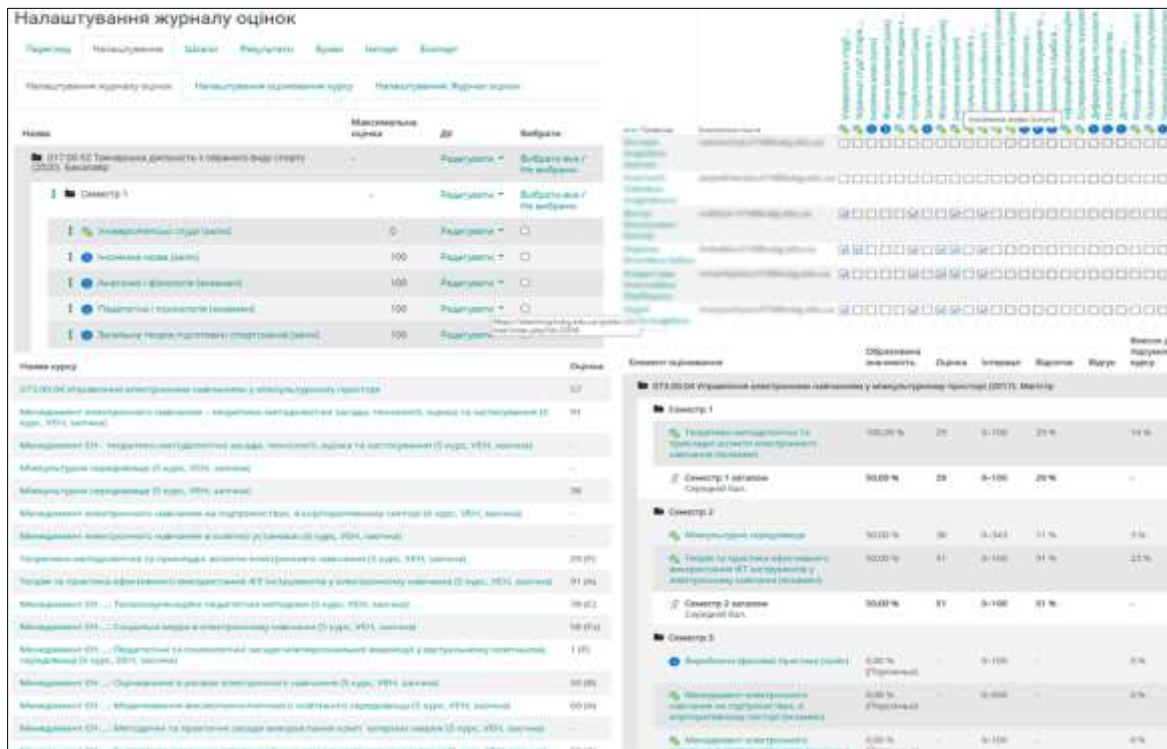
Налаштування журналу оцінок

Перегляд | Налаштування | Шкали | Результати | Буклети | Імпорт | Експорт

Налаштування журналу оцінок | Налаштування оцінювання курсу | Налаштування: Журнал оцінок

| Назва | Максимальна оцінка | Дії | Вибрати |
|---|---|---|---|
| 017.00.02 Тренерська діяльність з обраного виду спорту (2020). Бакалавр | - | Редагувати | Вибрати все / Не вибрано |
| Семестр 1 | - | Редагувати | Вибрати все / Не вибрано |
| Університетські студії (залік) | 0 | Редагувати | |
| Іноземна мова (залік) | 100 | Редагувати | |
| Анатомія і фізіологія (екзамен) | 100 | Редагувати | |
| Педагогіка і психологія (екзамен) | 100 | Редагувати | |
| Загальна теорія підготовки спортсменів (залік) | 100 | Редагувати | |

| Назва курсу | Оцінка |
|---|---|
| 073.00.04 Управління електронним навчанням у мультикультурному просторі | 57 |
| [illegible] | 91 |
| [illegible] | - |
| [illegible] | - |
| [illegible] | 36 |
| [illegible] | - |
| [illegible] | - |
| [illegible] | 29 (F) |
| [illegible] | 91 (A) |
| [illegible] | 78 (C) |
| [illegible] | 58 (Fx) |
| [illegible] | 1 (F) |
| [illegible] | 50 (E) |
| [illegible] | 60 (D) |
| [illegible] | - |

| Елемент оцінювання | Обчислена вагомість | Оцінка | Інтервал | Відсоток | Відгук | Внесок у підсумок курсу |
|---|---|---|---|---|---|---|
| 073.00.04 Управління електронним навчанням у мультикультурному просторі (2017). Магістр | | | | | | |
| Семестр 1 | | | | | | |
| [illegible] | 100,00 % | 29 | 0–100 | 29 % | | 14 % |
| Семестр 1 загалом Середній бал | 50,00 % | 29 | 0–100 | 29 % | | - |
| Семестр 2 | | | | | | |
| Мультикультурне середовище | 50,00 % | 36 | 0–343 | 11 % | | 3 % |
| Теорія та практика ефективного використання ІКТ інструментів у електронному навчанні (екзамен) | 50,00 % | 91 | 0–100 | 91 % | | 23 % |
| Семестр 2 загалом Середній бал | 50,00 % | 51 | 0–100 | 51 % | | - |
| Семестр 3 | | | | | | |
| Виробнича (фахова) практика (залік) | 0,00 % | - | 0–100 | - | | 0 % |
| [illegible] | 0,00 % | - | 0–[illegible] | - | | 0 % |
| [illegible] | 0,00 % | - | 0–100 | - | | 0 % |